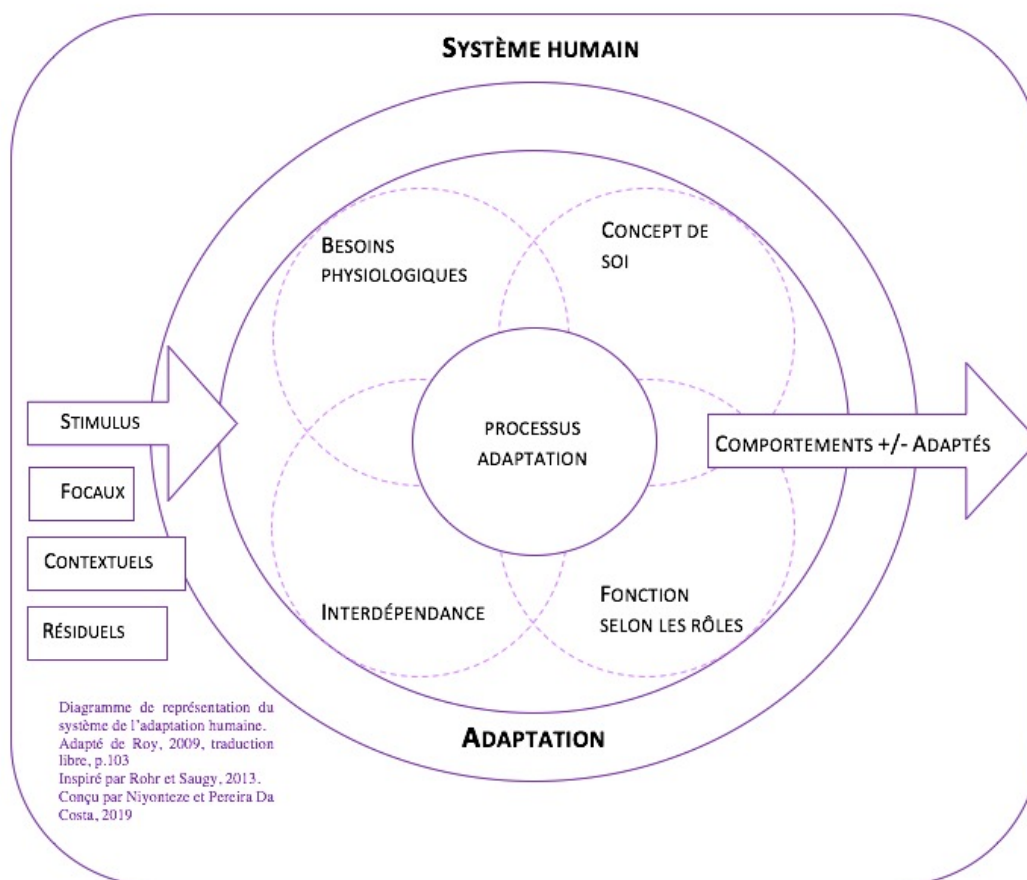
SYSTÈME HUMAIN

BESOINS PHYSIOLOGIQUES

CONCEPT DE SOI

STIMULUS

PROCESSUS ADAPTATION

COMPORTEMENTS +/- ADAPTÉS

FOCAUX

CONTEXTUELS

INTERDÉPENDANCE

FONCTION SELON LES RÔLES

RÉSIDUELS

Diagramme de représentation du système de l'adaptation humaine. Adapté de Roy, 2009, traduction libre, p.103
Inspiré par Rohr et Saugy, 2013.
Conçu par Niyonteze et Pereira Da Costa, 2019

ADAPTATION